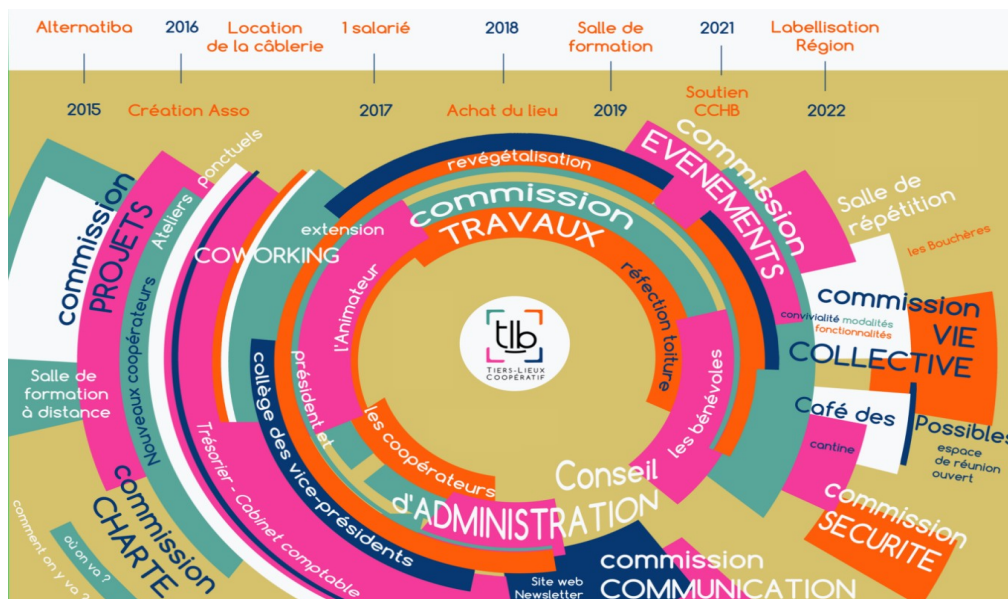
Alternatiba
2016
Location de la câblerie
1 salarié
2018
Salle de formation
2021
Labellisation Région

2015
Création Asso
2017
Achat du lieu
2019
Soutien CCHB
2022

commission PROJETS
Ateliers ponctuels
Nouveaux coopérateurs
COWORKING
extension
revégétalisation
commission TRAVAUX
commission EVENEMENTS
Salle de répétition
les Bouchères
commission VIE COLLECTIVE
convivialité modalités fonctionnalités
réfection toiture
l'Animateur
président et
collège des vice-présidents
Trésorier - Cabinet comptable
les coopérateurs
les bénévoles
Salle de formation à distance
tlb
TIERS-LIEUX COOPÉRATIF
Café des Possibles
cantine
espace de réunion ouvert
Conseil d'ADMINISTRATION
commission SECURITE
commission CHARTE
comment on y va ?
où on va ?
Site web Newsletter
commission COMMUNICATION